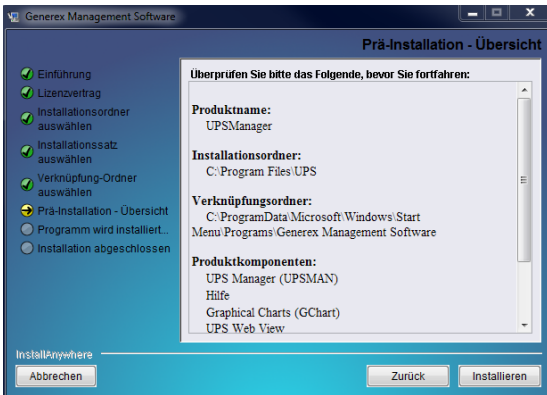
Generex Management Software

Prä-Installation - Übersicht

Einführung
Lizenzvertrag
Installationsordner auswählen
Installationssatz auswählen
Verknüpfung-Ordner auswählen
Prä-Installation - Übersicht
Programm wird installiert...
Installation abgeschlossen

Überprüfen Sie bitte das Folgende, bevor Sie fortfahren:

Produktname:
UPSManager

Installationsordner:
C:\Program Files\UPS

Verknüpfungsordner:
C:\ProgramData\Microsoft\Windows\Start Menu\Programs\Generex Management Software

Produktkomponenten:
UPS Manager (UPSMAN)
Hilfe
Graphical Charts (GChart)
UPS Web View

InstallAnywhere

Abbrechen

Zurück

Installieren